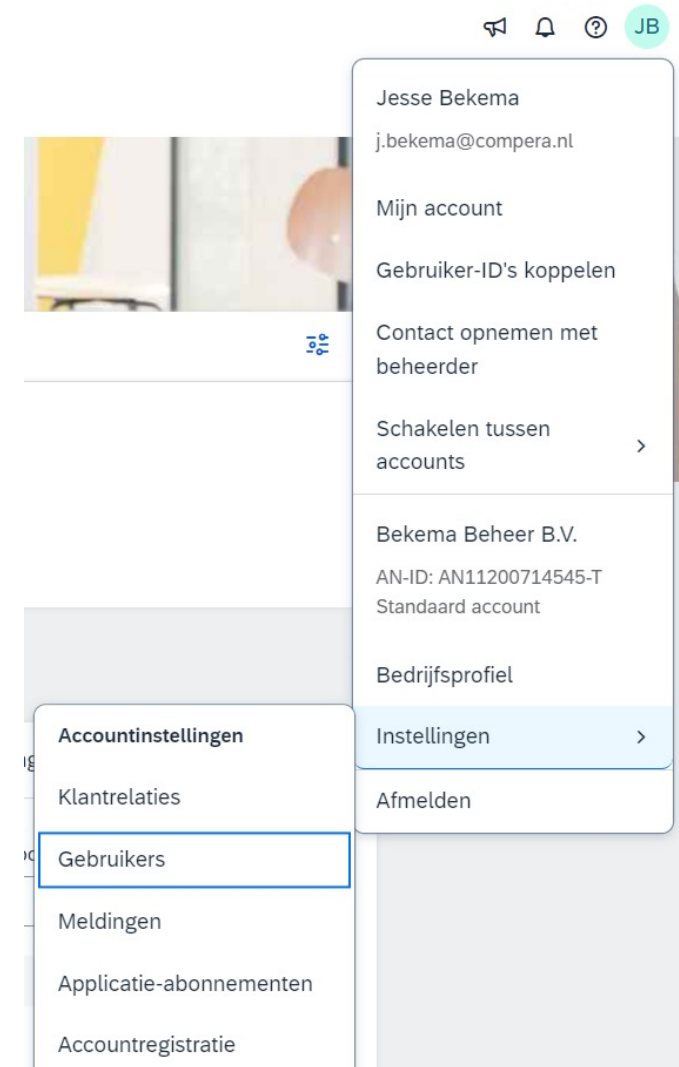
JB

Jesse Bekema
j.bekema@compera.nl

Mijn account

Gebruiker-ID's koppelen

Contact opnemen met beheerder

Schakelen tussen accounts

Bekema Beheer B.V.
AN-ID: AN11200714545-T
Standaard account

Bedrijfsprofiel

Instellingen

Afmelden

Accountinstellingen

Klantrelaties

Gebruikers

Meldingen

Applicatie-abonnementen

Accountregistratie